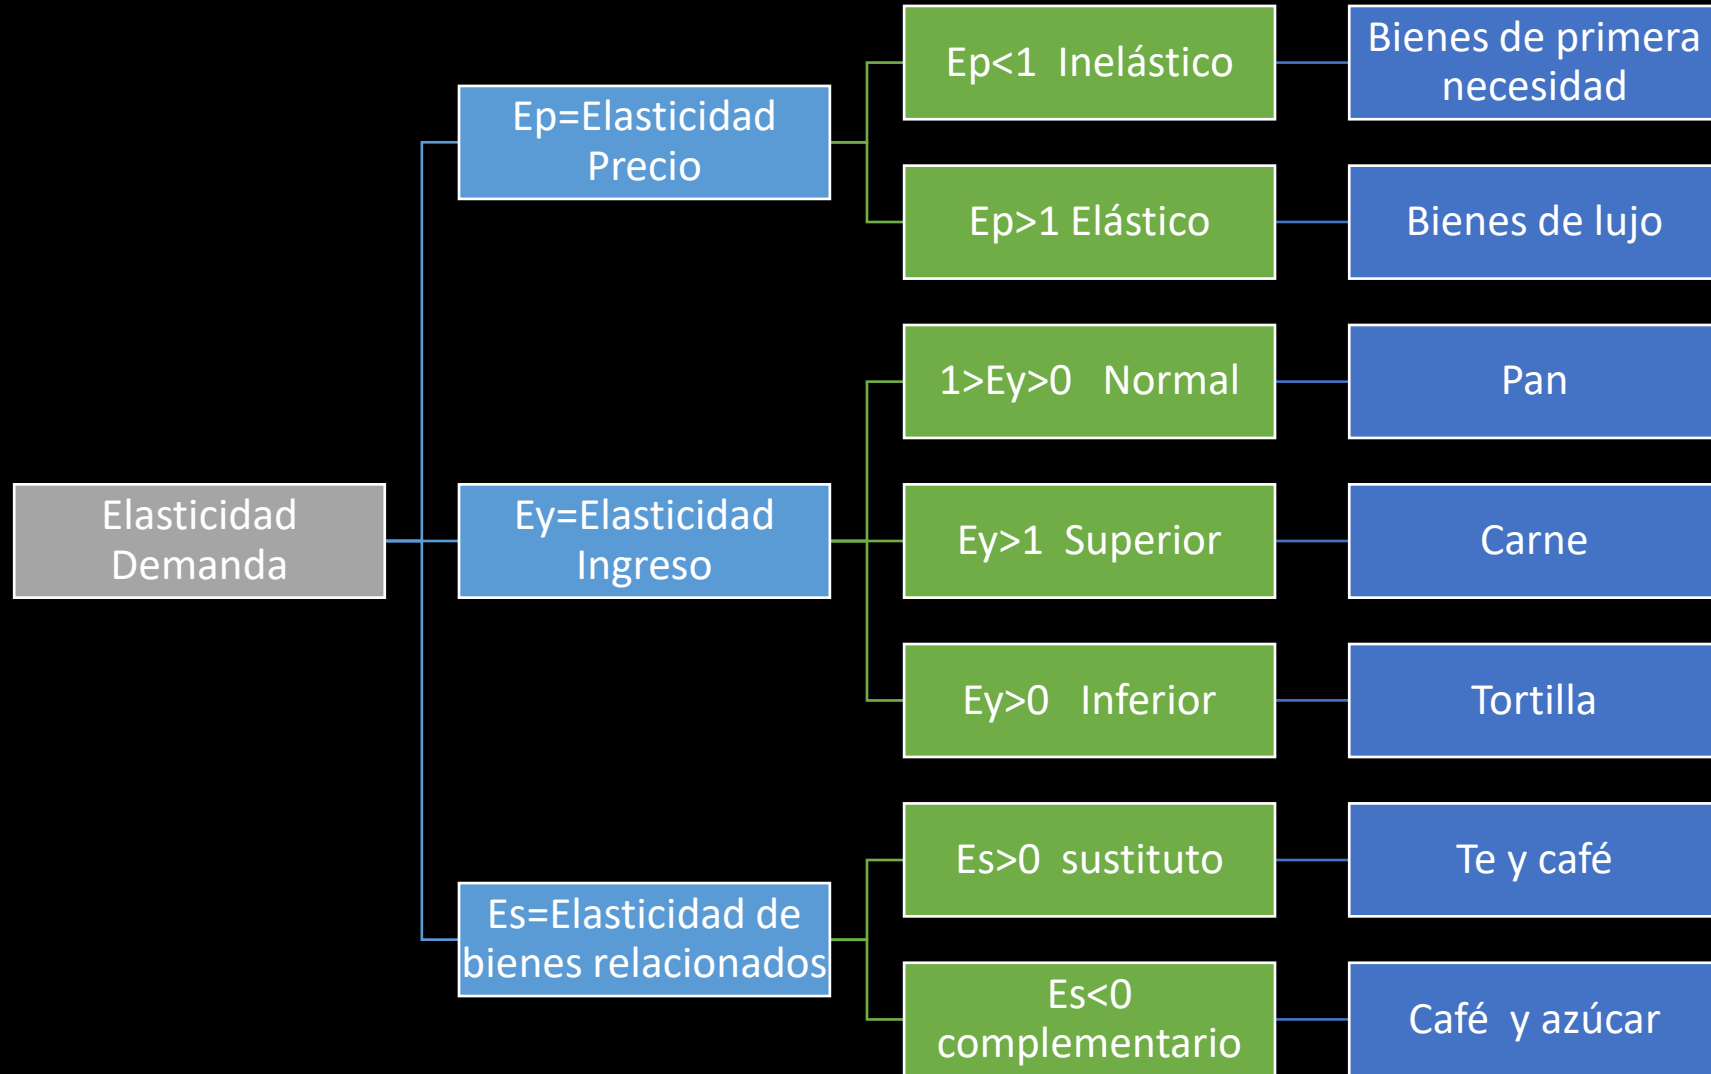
Elasticidad Demanda

Ep=Elasticidad Precio

Ep<1 Inelástico

Bienes de primera necesidad

Ep>1 Elástico

Bienes de lujo

Ey=Elasticidad Ingreso

1>Ey>0 Normal

Pan

Ey>1 Superior

Carne

Ey>0 Inferior

Tortilla

Es=Elasticidad de bienes relacionados

Es>0 sustituto

Te y café

Es<0 complementario

Café y azúcar